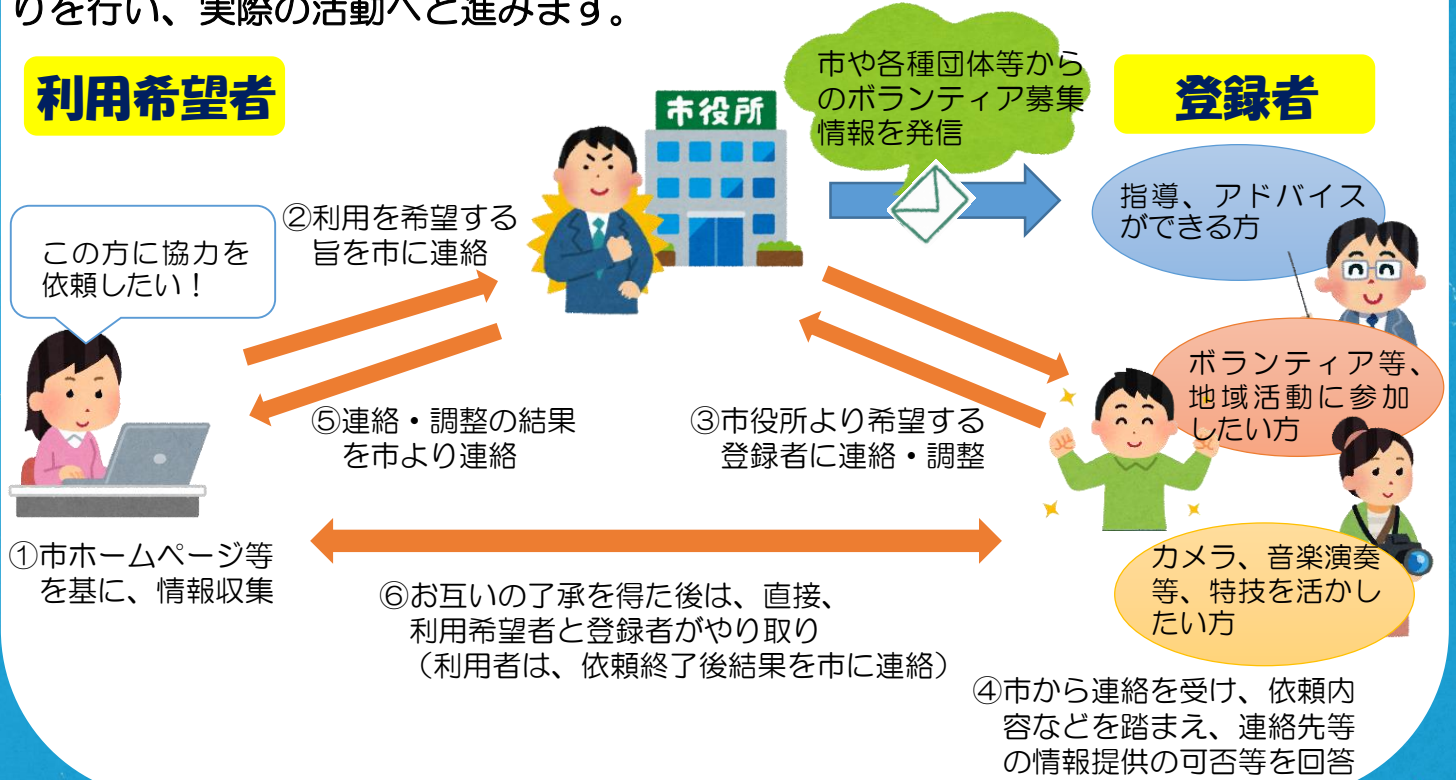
りを行い、実際の活動へと進みます。

利用希望者

市役所

市や各種団体等からのボランティア募集情報を発信

登録者

この方に協力を依頼したい！

②利用を希望する旨を市に連絡

指導、アドバイスができる方

ボランティア等、地域活動に参加したい方

⑤連絡・調整の結果を市より連絡

③市役所より希望する登録者に連絡・調整

①市ホームページ等を基に、情報収集

カメラ、音楽演奏等、特技を活かしたい方

⑥お互いの了承を得た後は、直接、利用希望者と登録者がやり取り（利用者は、依頼終了後結果を市に連絡）

④市から連絡を受け、依頼内容などを踏まえ、連絡先等の情報提供の可否等を回答